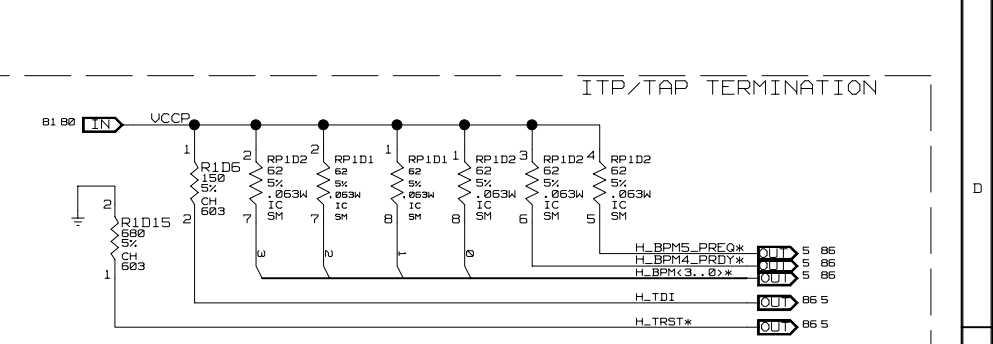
ITP/TAP TERMINATION

81 80 IN VCCP

1 R1D6 150 5% CH 603 2

2 R1D15 680 5% CH 603 1

2 RP1D2 62 5% .063W IC SM 7

2 RP1D1 62 5% .063W IC SM 7

1 RP1D1 62 5% .063W IC SM 8

1 RP1D2 62 5% .063W IC SM 8

3 RP1D2 62 5% .063W IC SM 6

4 RP1D2 62 5% .063W IC SM 5

3 2 1 0

H_BPM5_PREQ* OUT 5 86
H_BPM4_PRDY* OUT 5 86
H_BPM<3..0>* OUT 5 86
H_TDI OUT 86 5
H_TRST* OUT 86 5

D